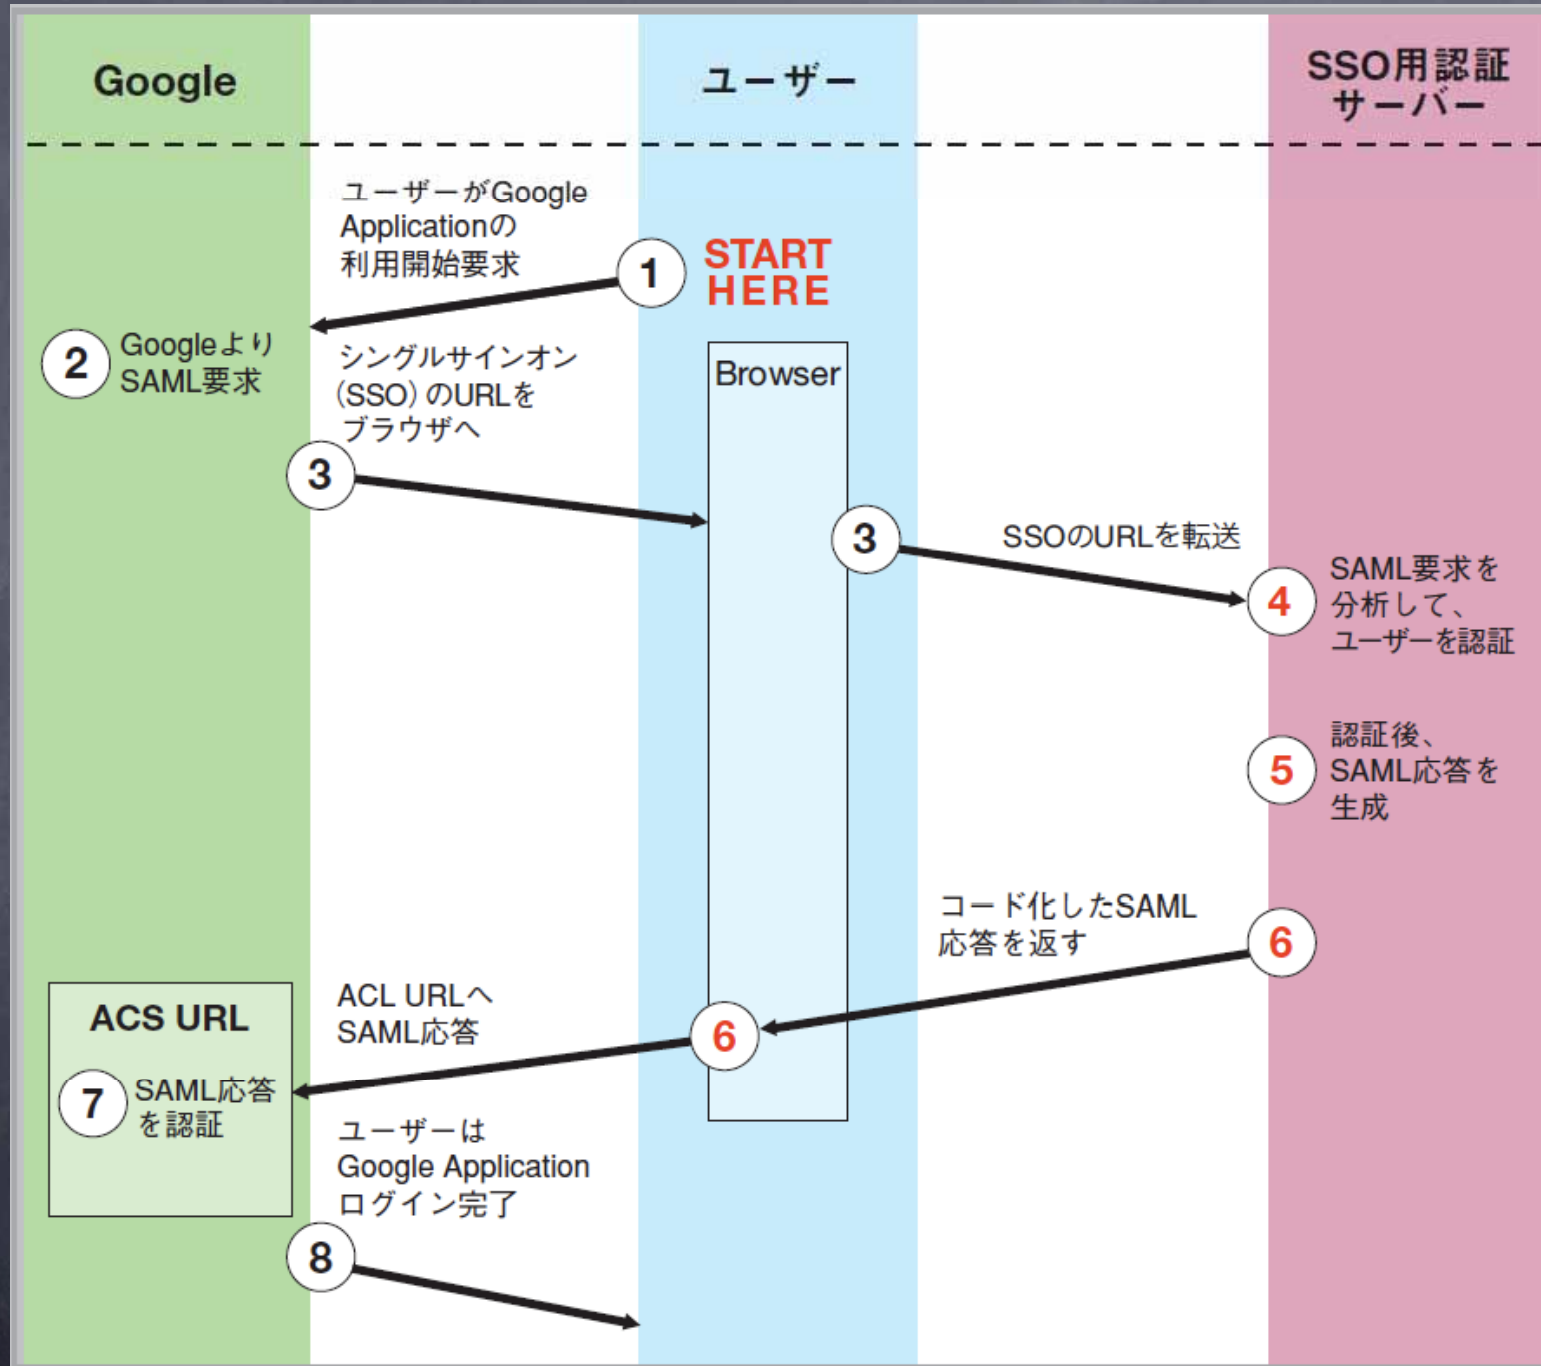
Google

ユーザー

SSO用認証サーバー

ユーザーがGoogle Applicationの利用開始要求

1

START HERE

2 Googleより SAML要求

シングルサインオン(SSO) のURLをブラウザへ

Browser

3

3

SSOのURLを転送

4 SAML要求を分析して、ユーザーを認証

5 認証後、SAML応答を生成

コード化したSAML応答を返す

6

ACL URLへ SAML応答

6

ACS URL

7 SAML応答を認証

ユーザーは Google Application ログイン完了

8